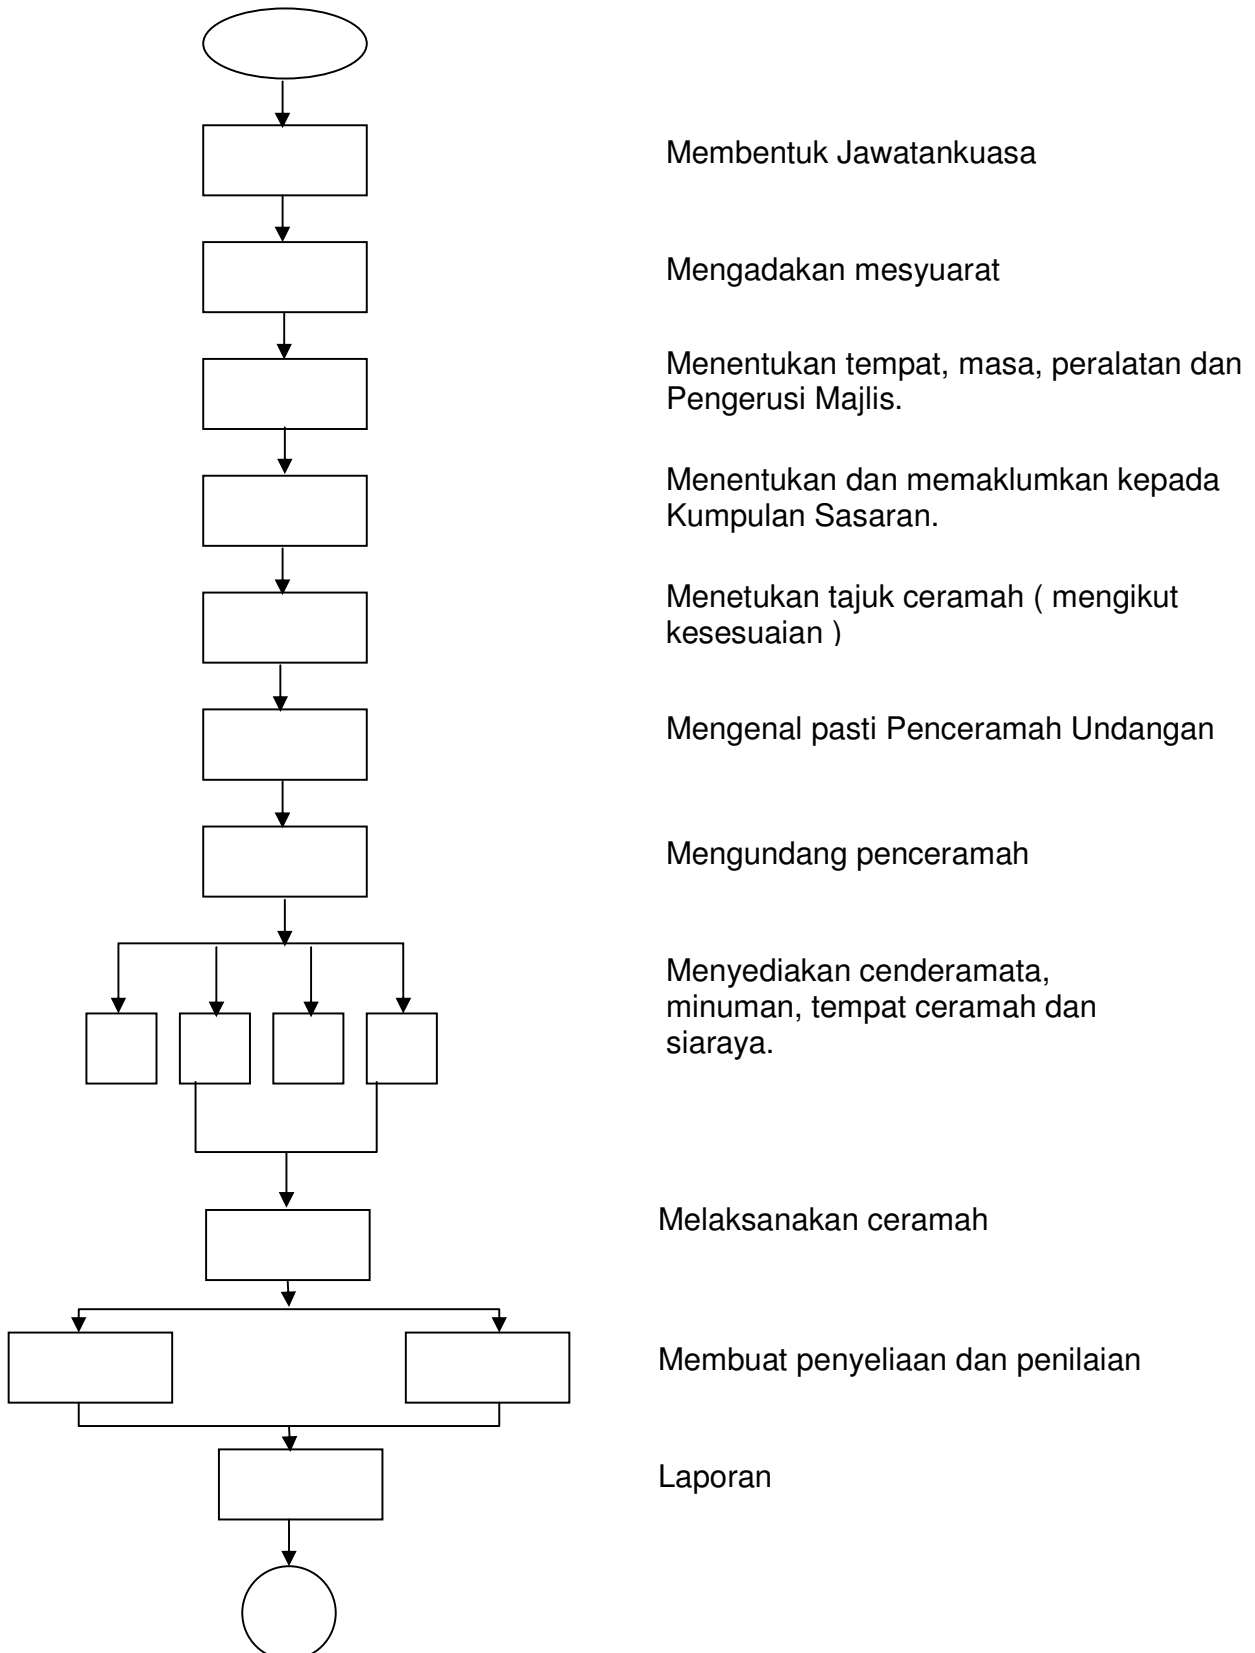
Membentuk Jawatankuasa

Mengadakan mesyuarat

Menentukan tempat, masa, peralatan dan Pengerusi Majlis.

Menentukan dan memaklumkan kepada Kumpulan Sasaran.

Menetukan tajuk ceramah ( mengikut kesesuaian )

Mengenal pasti Penceramah Undangan

Mengundang penceramah

Menyediakan cenderamata, minuman, tempat ceramah dan siaraya.

Melaksanakan ceramah

Membuat penyeliaan dan penilaian

Laporan